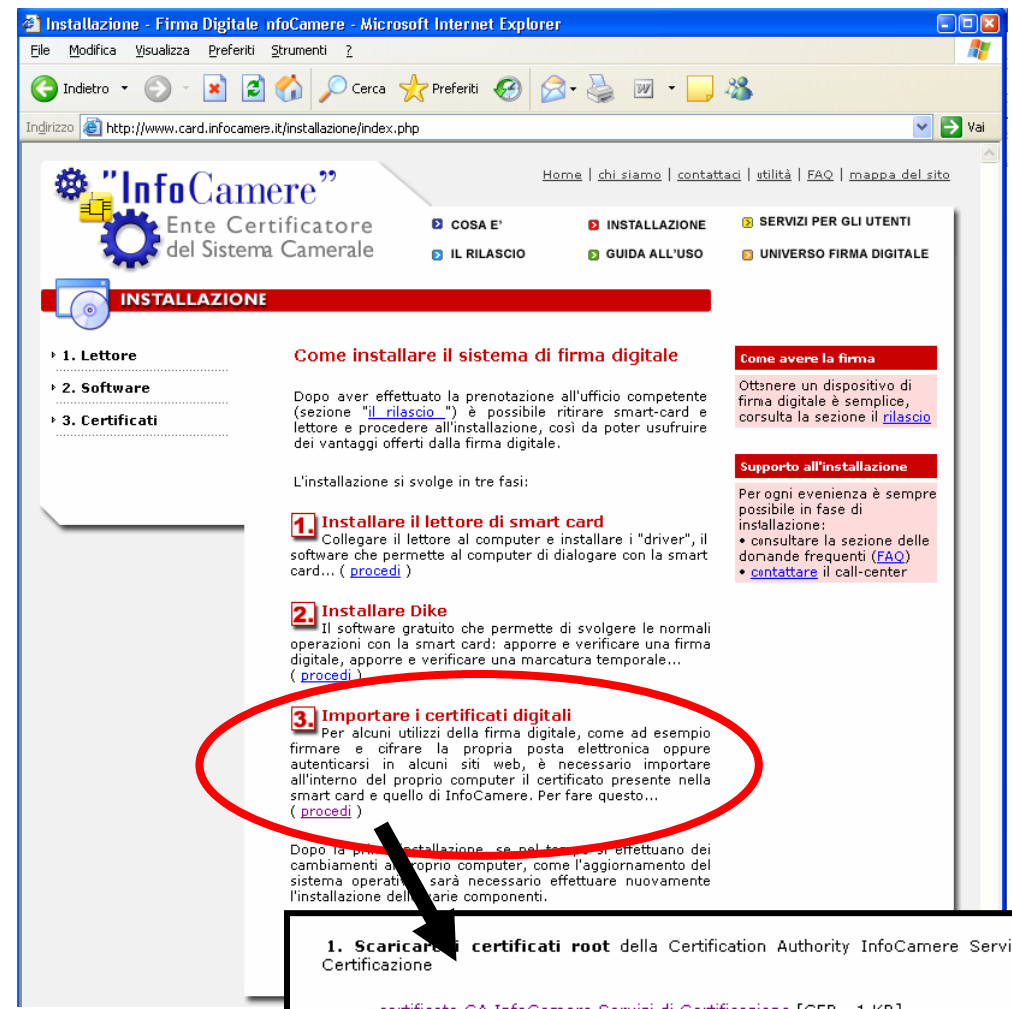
Installazione - Firma Digitale nfoCamere - Microsoft Internet Explorer

File Modifica Visualizza Preferiti Strumenti ?

Indietro Cerca Preferiti

Indirizzo http://www.card.infocamere.it/installazione/index.php Vai

"InfoCamere"
Ente Certificatore del Sistema Camerale

Home | chi siamo | contattaci | utilità | FAQ | mappa del sito

COSA E' INSTALLAZIONE SERVIZI PER GLI UTENTI
IL RILASCIO GUIDA ALL'USO UNIVERSO FIRMA DIGITALE

INSTALLAZIONE

1. Lettore
2. Software
3. Certificati

Come installare il sistema di firma digitale

Dopo aver effettuato la prenotazione all'ufficio competente (sezione "il rilascio") è possibile ritirare smart-card e lettore e procedere all'installazione, così da poter usufruire dei vantaggi offerti dalla firma digitale.

L'installazione si svolge in tre fasi:

1. Installare il lettore di smart card
Collegare il lettore al computer e installare i "driver", il software che permette al computer di dialogare con la smart card... ( procedi )

2. Installare Dike
Il software gratuito che permette di svolgere le normali operazioni con la smart card: apporre e verificare una firma digitale, apporre e verificare una marcatura temporale... ( procedi )

3. Importare i certificati digitali
Per alcuni utilizzi della firma digitale, come ad esempio firmare e cifrare la propria posta elettronica oppure autenticarsi in alcuni siti web, è necessario importare all'interno del proprio computer il certificato presente nella smart card e quello di InfoCamere. Per fare questo... ( procedi )

Dopo la pri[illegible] installazione, se nel te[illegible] si effettuano dei cambiamenti a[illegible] proprio computer, come l'aggiornamento del sistema operati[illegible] sarà necessario effettuare nuovamente l'installazione dell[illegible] varie componenti.

Come avere la firma
Ottenere un dispositivo di firma digitale è semplice, consulta la sezione il rilascio

Supporto all'installazione
Per ogni evenienza è sempre possibile in fase di installazione:
• consultare la sezione delle domande frequenti (FAQ)
• contattare il call-center

1. Scarica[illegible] certificati root della Certification Authority InfoCamere Servi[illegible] Certificazione

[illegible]